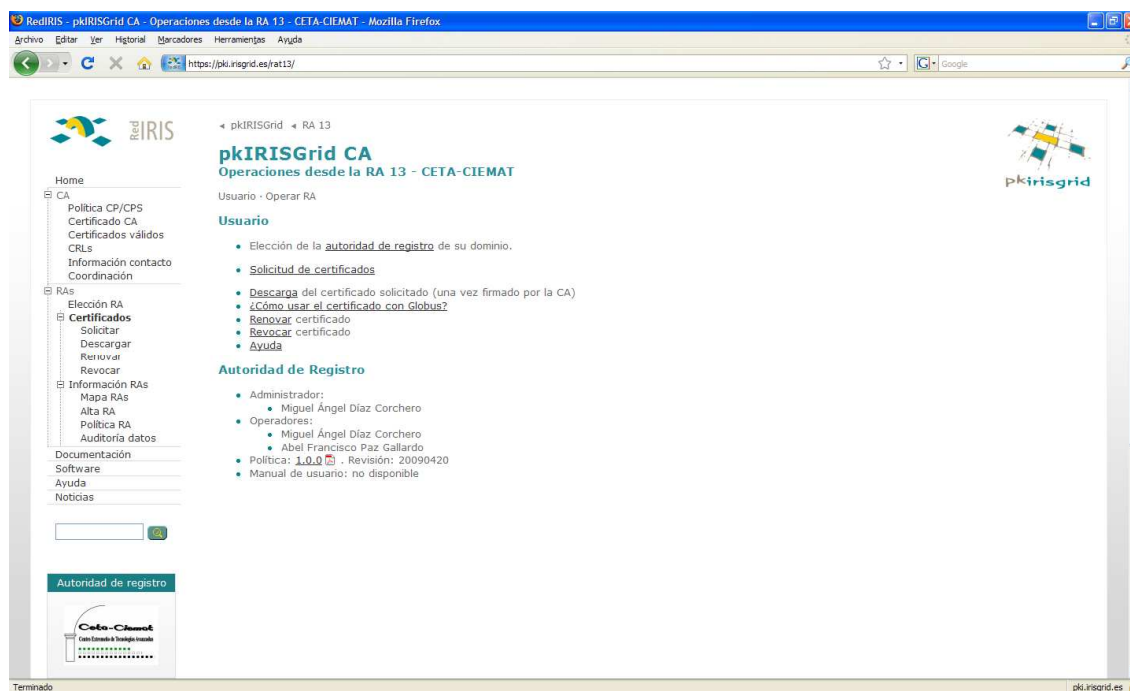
RedIRIS - pkIRISGrid CA - Operaciones desde la RA 13 - CETA-CIEMAT - Mozilla Firefox

Archivo Editar Ver Historial Marcadores Herramientas Ayuda

https://pki.irisgrid.es/rat13/

Google

Red IRIS

◂ pkIRISGrid ◂ RA 13

pkIRISGrid CA
Operaciones desde la RA 13 - CETA-CIEMAT

pkirisgrid

Home
CA
Política CP/CPS
Certificado CA
Certificados válidos
CRLs
Información contacto
Coordinación
RAs
Elección RA
Certificados
Solicitar
Descargar
Renovar
Revocar
Información RAs
Mapa RAs
Alta RA
Política RA
Auditoría datos
Documentación
Software
Ayuda
Noticias

Autoridad de registro

Ceta-Ciemat
Centro Extremeño de Tecnologías Avanzadas

Usuario · Operar RA

Usuario

• Elección de la autoridad de registro de su dominio.

• Solicitud de certificados

• Descarga del certificado solicitado (una vez firmado por la CA)
• ¿Cómo usar el certificado con Globus?
• Renovar certificado
• Revocar certificado
• Ayuda

Autoridad de Registro

• Administrador:
  • Miguel Ángel Díaz Corchero
• Operadores:
  • Miguel Ángel Díaz Corchero
  • Abel Francisco Paz Gallardo
• Política: 1.0.0 . Revisión: 20090420
• Manual de usuario: no disponible

Terminado

pki.irisgrid.es